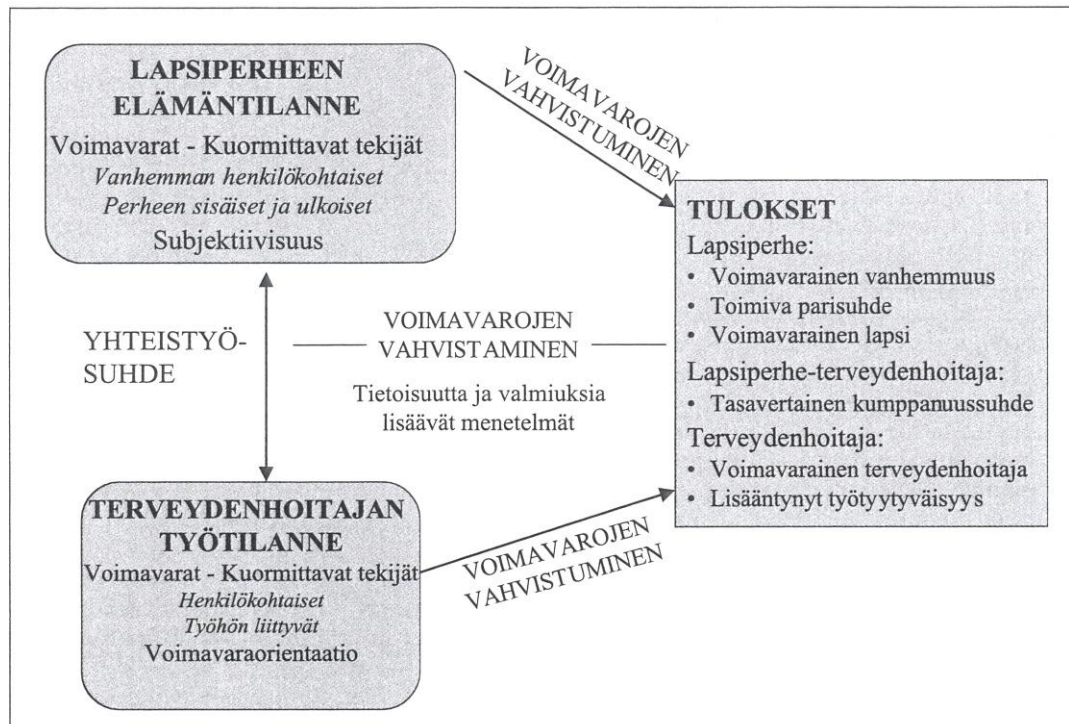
LAPSIPERHEEN ELÄMÄNTILANNE
Voimavarat - Kuormittavat tekijät
*Vanhemman henkilökohtaiset*
*Perheen sisäiset ja ulkoiset*
Subjektiivisuus

VOIMAVAROJEN VAHVISTUMINEN

TULOKSET
Lapsiperhe:
• Voimavarainen vanhemmuus
• Toimiva parisuhde
• Voimavarainen lapsi
Lapsiperhe-terveydenhoitaja:
• Tasavertainen kumppanuussuhde
Terveydenhoitaja:
• Voimavarainen terveydenhoitaja
• Lisääntynyt työtyytyväisyys

YHTEISTYÖSUHDE

VOIMAVAROJEN VAHVISTAMINEN
Tietoisuutta ja valmiuksia lisäävät menetelmät

TERVEYDENHOITAJAN TYÖTILANNE
Voimavarat - Kuormittavat tekijät
*Henkilökohtaiset*
*Työhön liittyvät*
Voimavaraorientaatio

VOIMAVAROJEN VAHVISTUMINEN